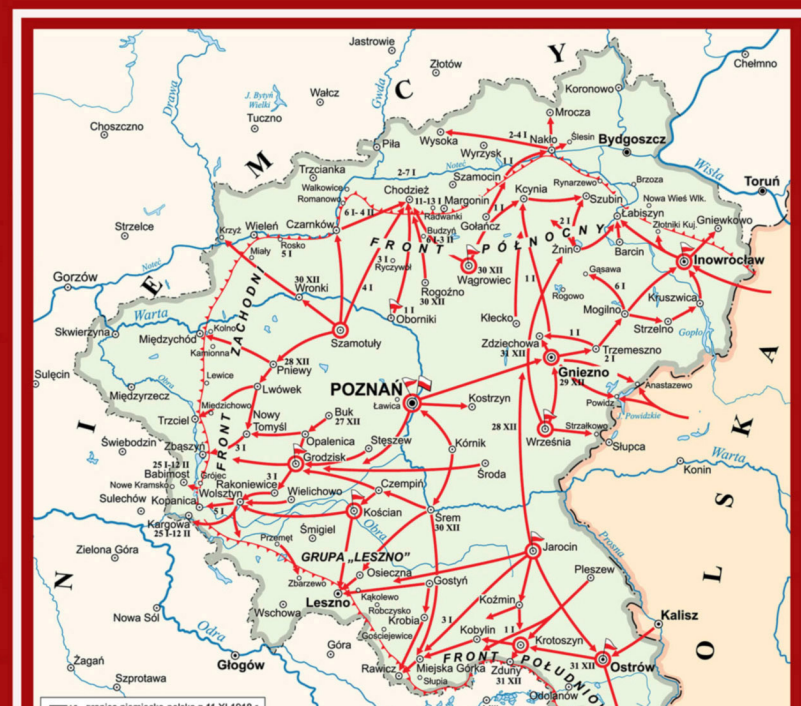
Jastrowie
Złotów
Y
Koronowo
Chełmno
C
Wałcz
J. Bytyń Wielki
Tuczno
Drawa
Gwda
Mrocza
2-4 I
Nakło
Ślesin
Bydgoszcz
M
Piła
Wysoka
Wyrzysk
Choszczno
Noteć
2-7 I
1 I
Wisła
Trzcianka
Szamocin
Rynarzewo
Brzoza
Toruń
Walkowice
Chodzież
Kcynia
Szubin
Nowa Wieś Wlk.
Romanowo
11-13 I
Margonin
E
6 I-4 II
Radwanki
Gołańcz
2 I
Łabiszyn
Gniewkowo
Strzelce
Krzyż
Wieleń
Czarnków
Rosko
Budzyń
6 I-3 II
Złotniki Kuj.
Miały
5 I
FRONT
PÓŁNOCNY
Żnin
Barcin
Noteć
3 I
Ryczywół
Wągrowiec
30 XII
Inowrocław
Gorzów
Wronki
30 XII
Rogoźno
30 XII
Gąsawa
Noteć
ZACHODNI
4 I
1 I
6 I
Kruszwica
Skwierzyna
Warta
Kolno
1 I
Oborniki
Rogowo
Mogilno
Międzychód
Kamionna
Szamotuły
Kłecko
1 I
Strzelno
K
28 XII
Zdziechowa
31 XII
Trzemeszno
Gopło
Sulęcin
Pniewy
Gniezno
Lewice
POZNAŃ
29 XII
Anastazewo
Międzyrzecz
Obra
Lwówek
Kostrzyn
Powidz
Ławica
Powidzkie
Trzciel
Miedzichowo
Nowy Tomyśl
Buk
27 XII
I
28 XII
Strzałkowo
Świebodzin
Zbąszyń
3 I
Opalenica
Stęszew
Kórnik
Września
Słupca
25 I-12 II
Babimost
Grójec
FRONT
Grodzisk
Warta
Nowe Kramsko
3 I
Środa
Konin
Rakoniewice
Sulechów
Kopanica
Wolsztyn
5 I
Wielichowo
Czempiń
Kargowa
25 I-12 II
Kościan
Śrem
30 XII
Zielona Góra
Przemęt
Śmigiel
Obra
GRUPA „LESZNO"
Jarocin
Prosna
Osieczna
Pleszew
Z
Zbarzewo
Gostyń
Leszno
Wschowa
Kąkolewo
Koźmin
Nowa Sól
Robczysko
Krobia
3 I
Kalisz
Odra
Gościejewice
Kobylin
1 I
Krotoszyn
Góra
FRONT
POŁUDNIOWY
31 XII
Żagań
Głogów
Rawicz
Miejska Górka
Ostrów
Słupia
Zduny
31 XII
Szprotawa
Odolanów